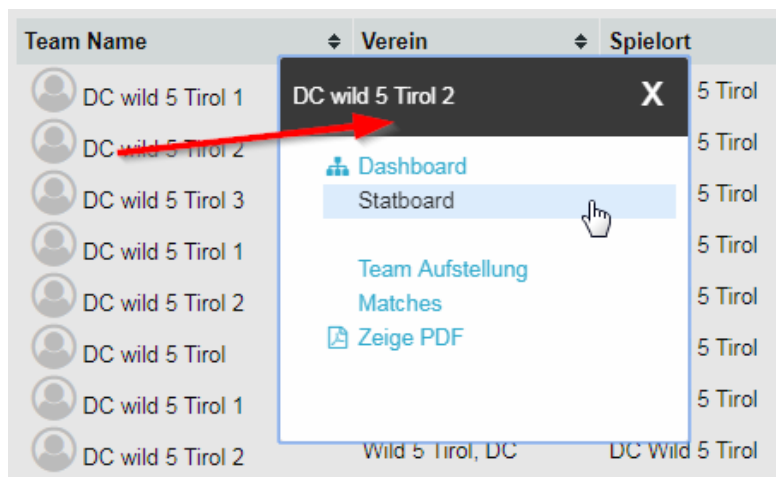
| Team Name | Verein | Spielort |
|---|---|---|
| DC wild 5 Tirol 1 | | 5 Tirol |
| DC wild 5 Tirol 2 | | 5 Tirol |
| DC wild 5 Tirol 3 | | 5 Tirol |
| DC wild 5 Tirol 1 | | 5 Tirol |
| DC wild 5 Tirol 2 | | 5 Tirol |
| DC wild 5 Tirol | | 5 Tirol |
| DC wild 5 Tirol 1 | | 5 Tirol |
| DC wild 5 Tirol 2 | Wild 5 Tirol, DC | DC Wild 5 Tirol |

DC wild 5 Tirol 2
X

Dashboard
Statboard

Team Aufstellung
Matches
Zeige PDF